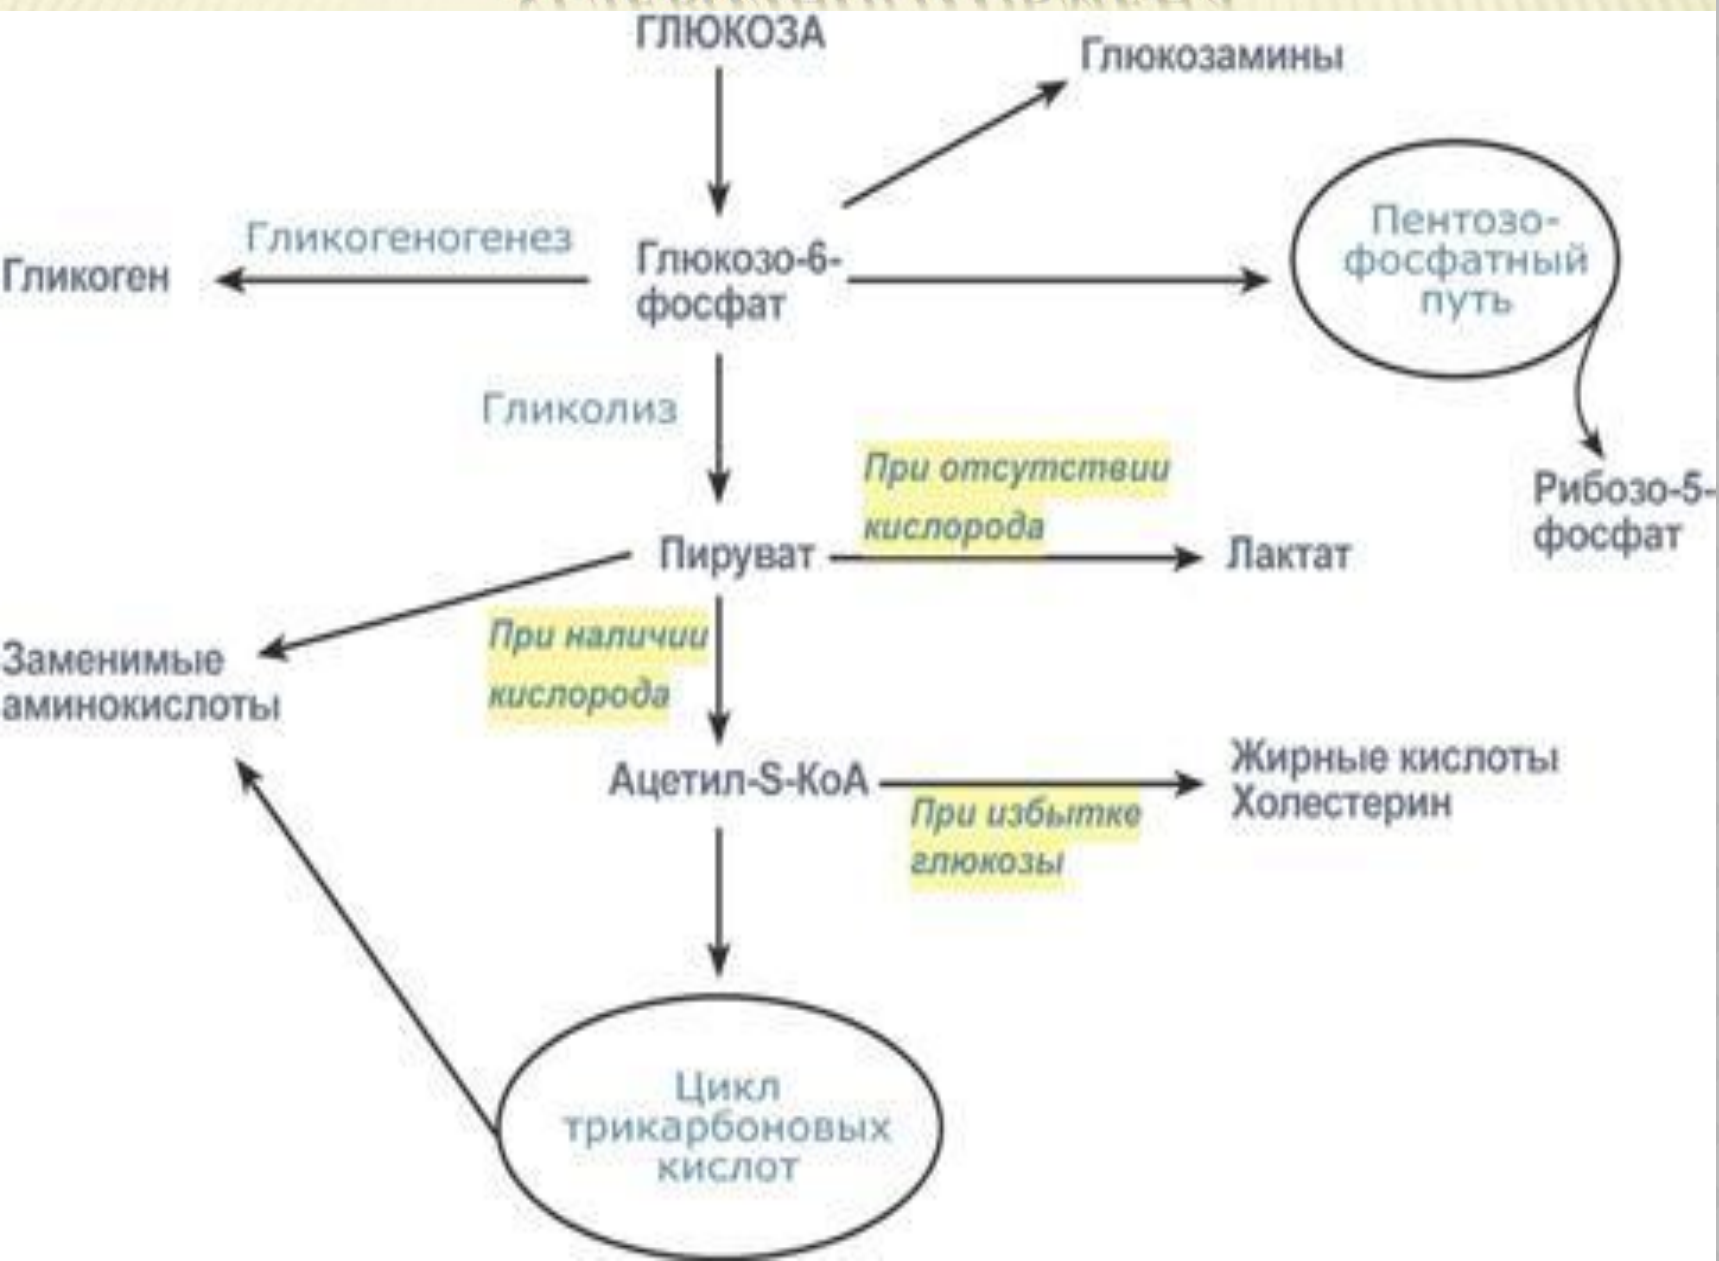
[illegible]

ГЛЮКОЗА

Глюкозамины

Гликогеногенез

Гликоген

Глюкозо-6-фосфат

Пентозо-фосфатный путь

Гликолиз

При отсутствии кислорода

Рибозо-5-фосфат

Пируват

Лактат

При наличии кислорода

Заменимые аминокислоты

Ацетил-S-КоА

Жирные кислоты
Холестерин

При избытке глюкозы

Цикл трикарбоновых кислот